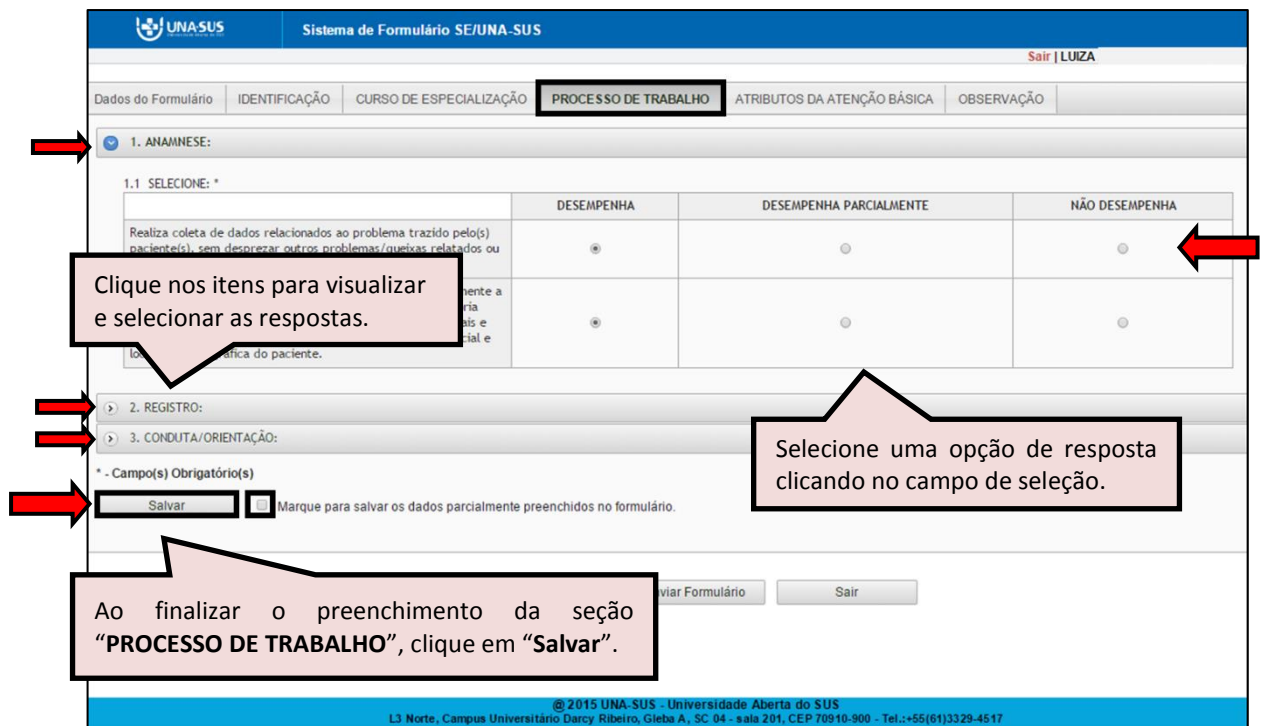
UNASUS

Sistema de Formulário SE/UNA-SUS

Sair | LUIZA

Dados do Formulário | IDENTIFICAÇÃO | CURSO DE ESPECIALIZAÇÃO | PROCESSO DE TRABALHO | ATRIBUTOS DA ATENÇÃO BÁSICA | OBSERVAÇÃO

1. ANAMNESE:

1.1 SELECIONE: *

| | DESEMPENHA | DESEMPENHA PARCIALMENTE | NÃO DESEMPENHA |
|---|---|---|---|
| Realiza coleta de dados relacionados ao problema trazido pelo(s) paciente(s), sem desprezar outros problemas/queixas relatados ou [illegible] | | | |
| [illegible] mente a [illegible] ria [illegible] ais e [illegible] cial e lo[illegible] áfica do paciente. | | | |

Clique nos itens para visualizar e selecionar as respostas.

2. REGISTRO:

3. CONDUTA/ORIENTAÇÃO:

Selecione uma opção de resposta clicando no campo de seleção.

* - Campo(s) Obrigatório(s)

Salvar

Marque para salvar os dados parcialmente preenchidos no formulário.

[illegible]viar Formulário

Sair

Ao finalizar o preenchimento da seção “PROCESSO DE TRABALHO”, clique em “Salvar”.

@ 2015 UNA-SUS - Universidade Aberta do SUS
L3 Norte, Campus Universitário Darcy Ribeiro, Gleba A, SC 04 - sala 201, CEP 70910-900 - Tel.:+55(61)3329-4517